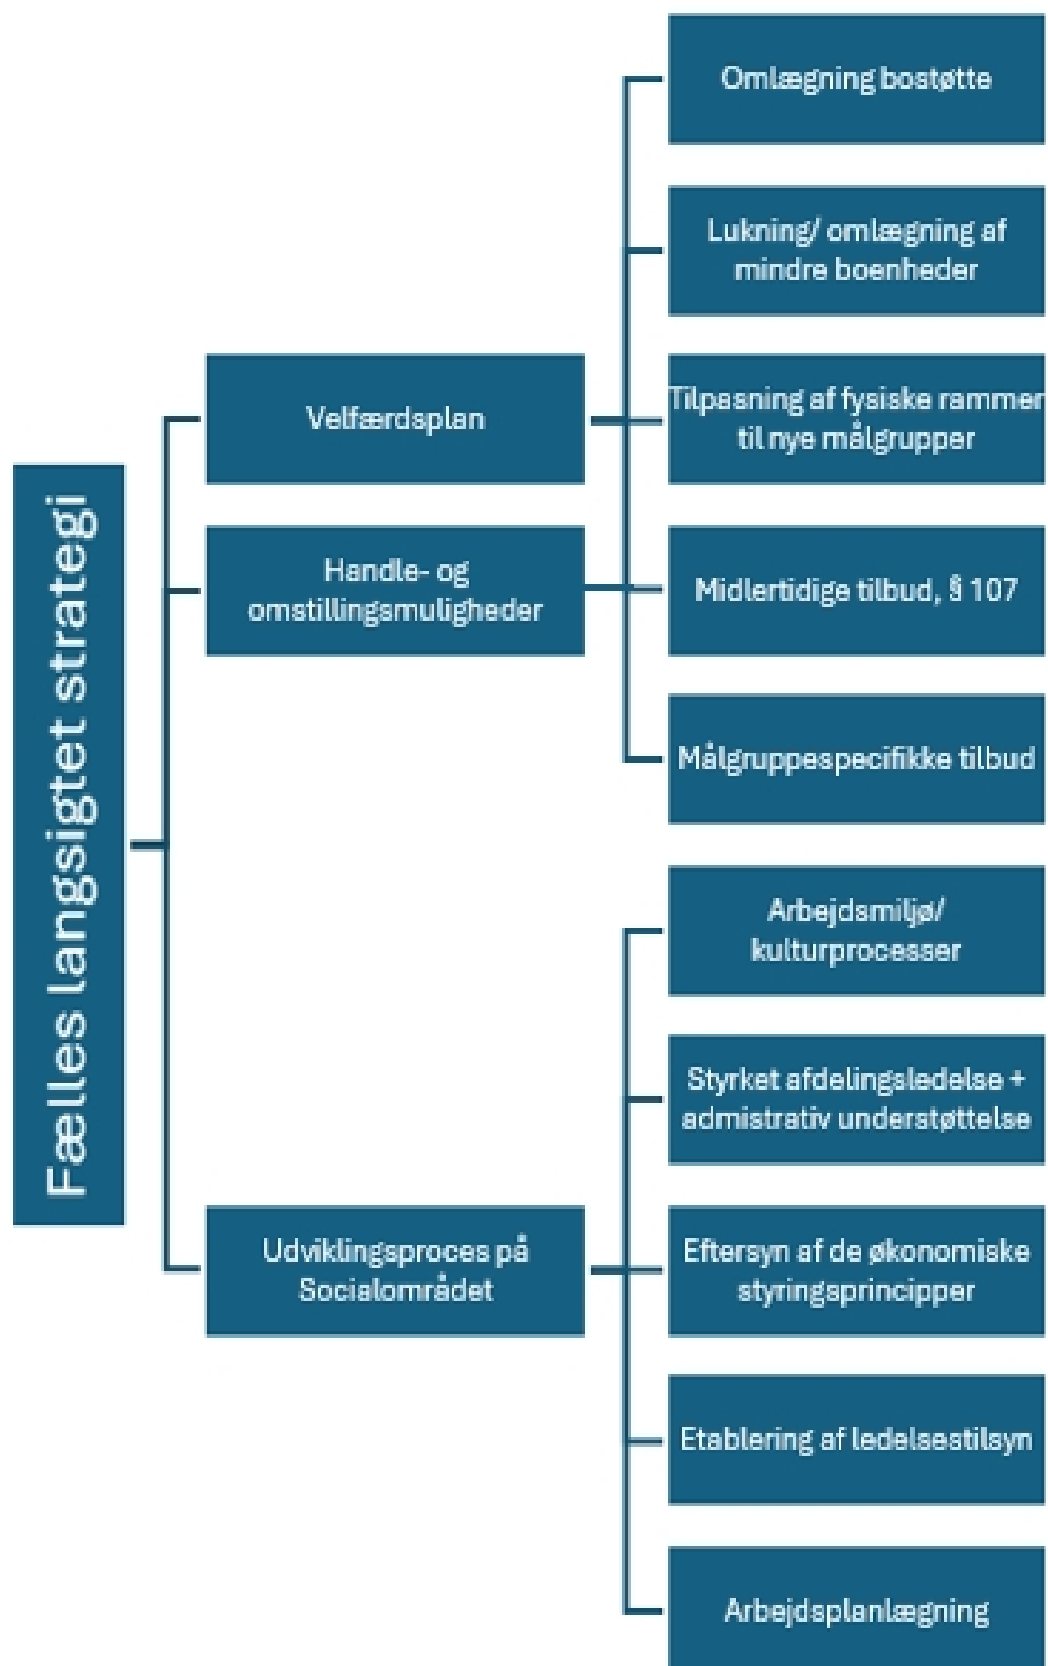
Fælles langsigtet strategi

Velfærdsplan

Handle- og omstillingsmuligheder

Udviklingsproces på Socialområdet

Omlægning bostøtte

Lukning/ omlægning af mindre boenheder

Tilpasning af fysiske rammer til nye målgrupper

Midlertidige tilbud, § 107

Målgruppespecifikke tilbud

Arbejdsmiljø/ kulturprocesser

Styrket afdelingsledelse + admistrativ understøttelse

Eftersyn af de økonomiske styringsprincipper

Etablering af ledelsestilsyn

Arbejdsplanlægning